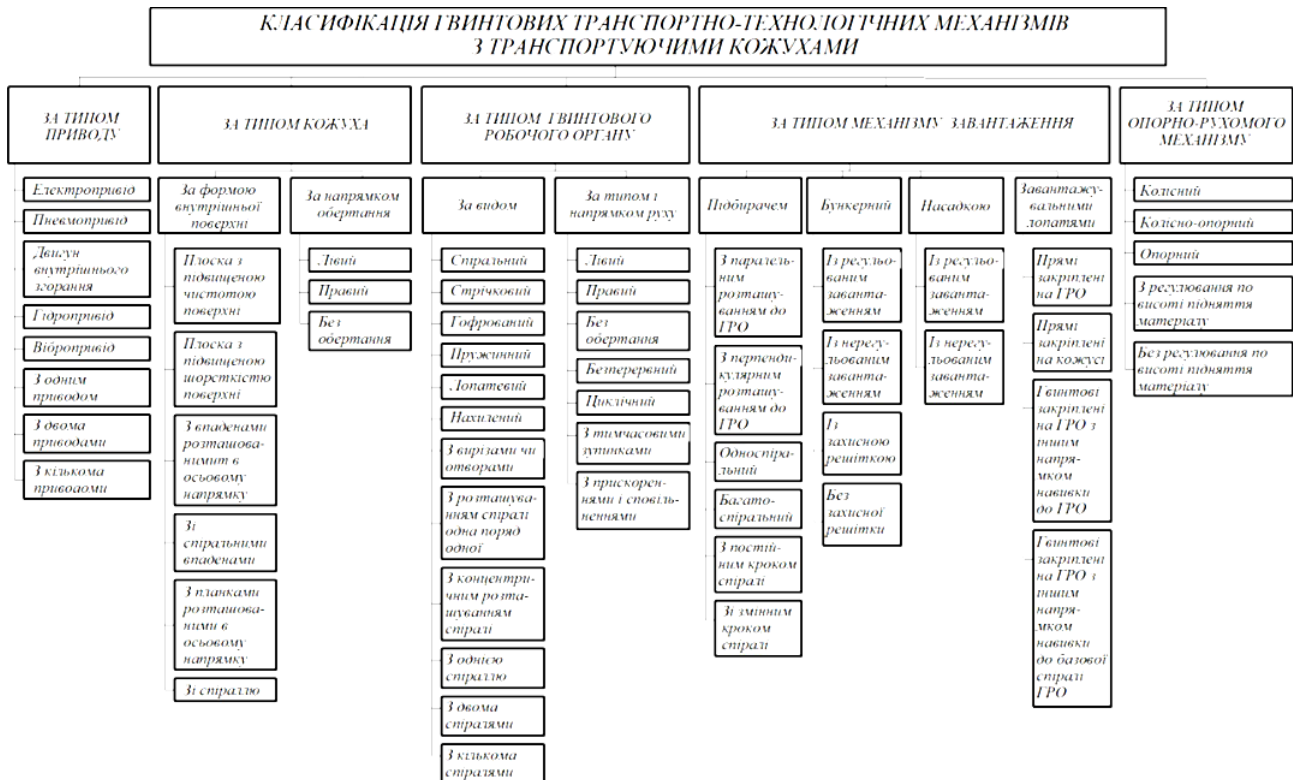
КЛАСИФІКАЦІЯ ГВИНТОВИХ ТРАНСПОРТНО-ТЕХНОЛОГІЧНИХ МЕХАНІЗМІВ З ТРАНСПОРТУЮЧИМИ КОЖУХАМИ

ЗА ТИПОМ ПРИВОДУ

Електропривід

Пневмопривід

Двигун внутрішнього згорання

Гідропривід

Вібропривід

З одним приводом

З двома приводами

З кількома приводами

ЗА ТИПОМ КОЖУХА

За формою внутрішньої поверхні

Гладка з підвищеною чистотою поверхні

Гладка з підвищеною шорсткістю поверхні

З впадинами розташованими в осьовому напрямку

Зі спіральними впадинами

З планками розташованими в осьовому напрямку

Зі спіраллю

За напрямком обертання

Лівий

Правий

Без обертання

ЗА ТИПОМ ГВИНТОВОГО РОБОЧОГО ОРГАНУ

За видом

Спіральний

Стрічковий

Гофрований

Пружинний

Лопатевий

Нахилений

З вирізами чи отворами

З розташуванням спіралі одна поряд одної

З концентричним розташуванням спіралі

З одною спіраллю

З двома спіралями

З кількома спіралями

За типом і напрямком руху

Лівий

Правий

Без обертання

Безперервний

Циклічний

З тимчасовими зупинками

З прискореннями і сповільненнями

ЗА ТИПОМ МЕХАНІЗМУ ЗАВАНТАЖЕННЯ

Підбирачем

З паралельним розташуванням до ГРО

З перпендикулярним розташуванням до ГРО

Односпіральний

Багатоспіральний

З постійним кроком спіралі

Зі змінним кроком спіралі

Бункерний

Із регульованим завантаженням

Із нерегульованим завантаженням

Із захисною решіткою

Без захисної решітки

Насадкою

Із регульованим завантаженням

Із нерегульованим завантаженням

Завантажувальними лопатями

Прямі закріплені на ГРО

Прямі закріплені на кожусі

Гвинтові закріплені на ГРО з іншим напрямком навивки до ГРО

Гвинтові закріплені на ГРО з іншим напрямком навивки до базової спіралі ГРО

ЗА ТИПОМ ОПОРНО-РУХОМОГО МЕХАНІЗМУ

Колісний

Колісно-опорний

Опорний

З регулювання по висоті підняття матеріалу

Без регулювання по висоті підняття матеріалу